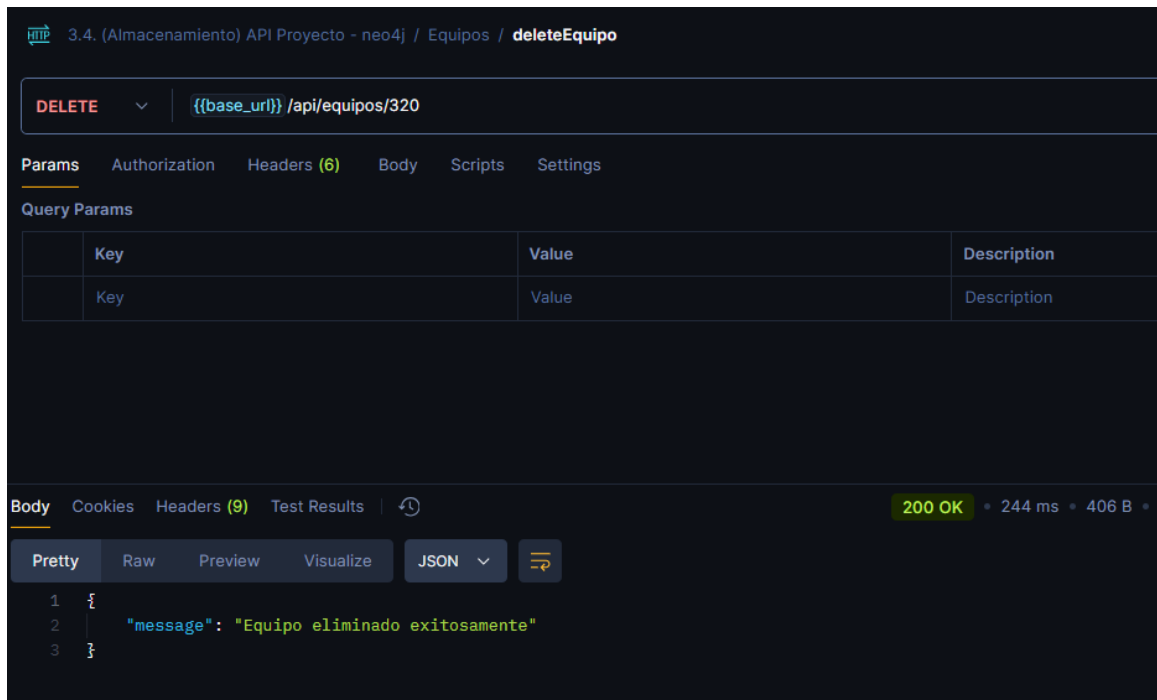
HTTP 3.4. (Almacenamiento) API Proyecto - neo4j / Equipos / deleteEquipo

DELETE {{base_url}} /api/equipos/320

Params Authorization Headers (6) Body Scripts Settings

Query Params

| | Key | Value | Description |
|---|---|---|---|
| | Key | Value | Description |

Body Cookies Headers (9) Test Results

200 OK • 244 ms • 406 B •

Pretty Raw Preview Visualize JSON

1 {
2 "message": "Equipo eliminado exitosamente"
3 }